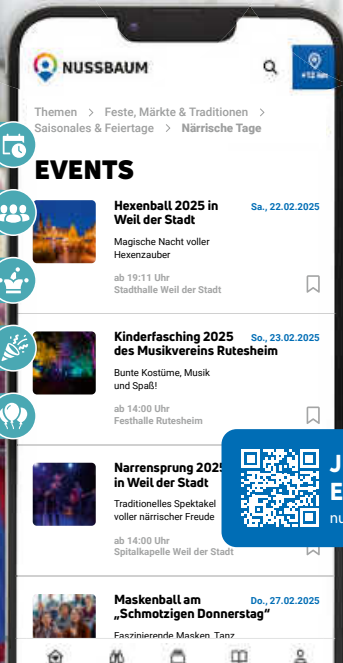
NUSSBAUM

+12 km

Themen > Feste, Märkte & Traditionen > Saisonales & Feiertage > Närrische Tage

EVENTS

Hexenball 2025 in Weil der Stadt
Sa., 22.02.2025
Magische Nacht voller Hexenzauber
ab 19:11 Uhr
Stadthalle Weil der Stadt

Kinderfasching 2025 des Musikvereins Rutesheim
So., 23.02.2025
Bunte Kostüme, Musik und Spaß!
ab 14:00 Uhr
Festhalle Rutesheim

Narrensprung 2025 in Weil der Stadt
Traditionelles Spektakel voller närrischer Freude
ab 14:00 Uhr
Spitalkapelle Weil der Stadt

J
E
nu

Maskenball am „Schmotzigen Donnerstag"
Do., 27.02.2025
Faszinierende Masken, Tanz